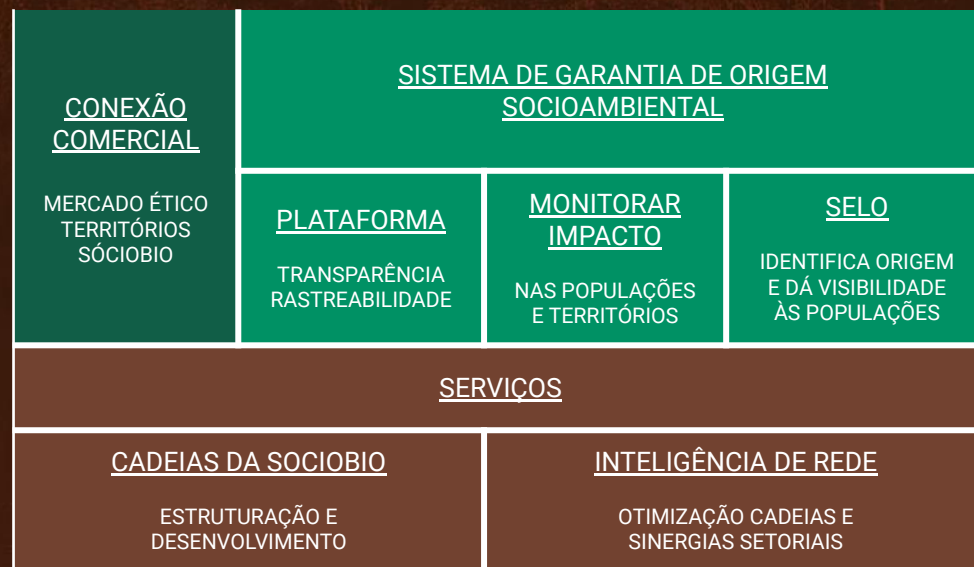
CONEXÃO COMERCIAL

MERCADO ÉTICO TERRITÓRIOS SÓCIOBIO

SISTEMA DE GARANTIA DE ORIGEM SOCIOAMBIENTAL

PLATAFORMA

TRANSPARÊNCIA RASTREABILIDADE

MONITORAR IMPACTO

NAS POPULAÇÕES E TERRITÓRIOS

SELO

IDENTIFICA ORIGEM E DÁ VISIBILIDADE ÀS POPULAÇÕES

SERVIÇOS

CADEIAS DA SOCIOBIO

ESTRUTURAÇÃO E DESENVOLVIMENTO

INTELIGÊNCIA DE REDE

OTIMIZAÇÃO CADEIAS E SINERGIAS SETORIAIS